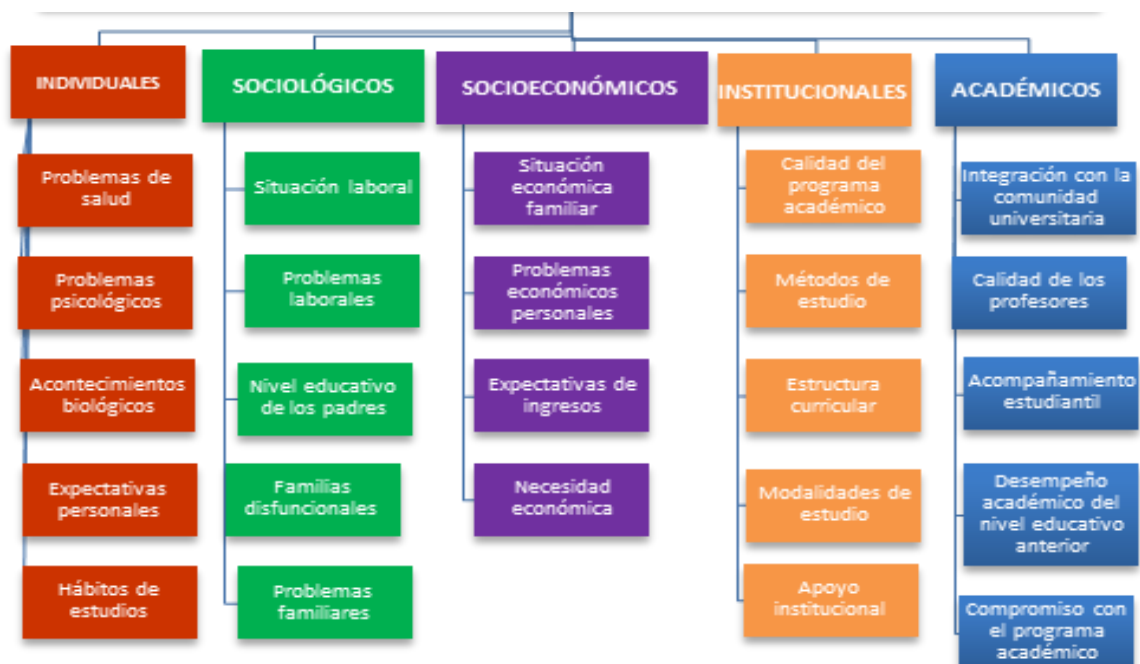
INDIVIDUALES

Problemas de salud

Problemas psicológicos

Acontecimientos biológicos

Expectativas personales

Hábitos de estudios

SOCIOLÓGICOS

Situación laboral

Problemas laborales

Nivel educativo de los padres

Familias disfuncionales

Problemas familiares

SOCIOECONÓMICOS

Situación económica familiar

Problemas económicos personales

Expectativas de ingresos

Necesidad económica

INSTITUCIONALES

Calidad del programa académico

Métodos de estudio

Estructura curricular

Modalidades de estudio

Apoyo institucional

ACADÉMICOS

Integración con la comunidad universitaria

Calidad de los profesores

Acompañamiento estudiantil

Desempeño académico del nivel educativo anterior

Compromiso con el programa académico